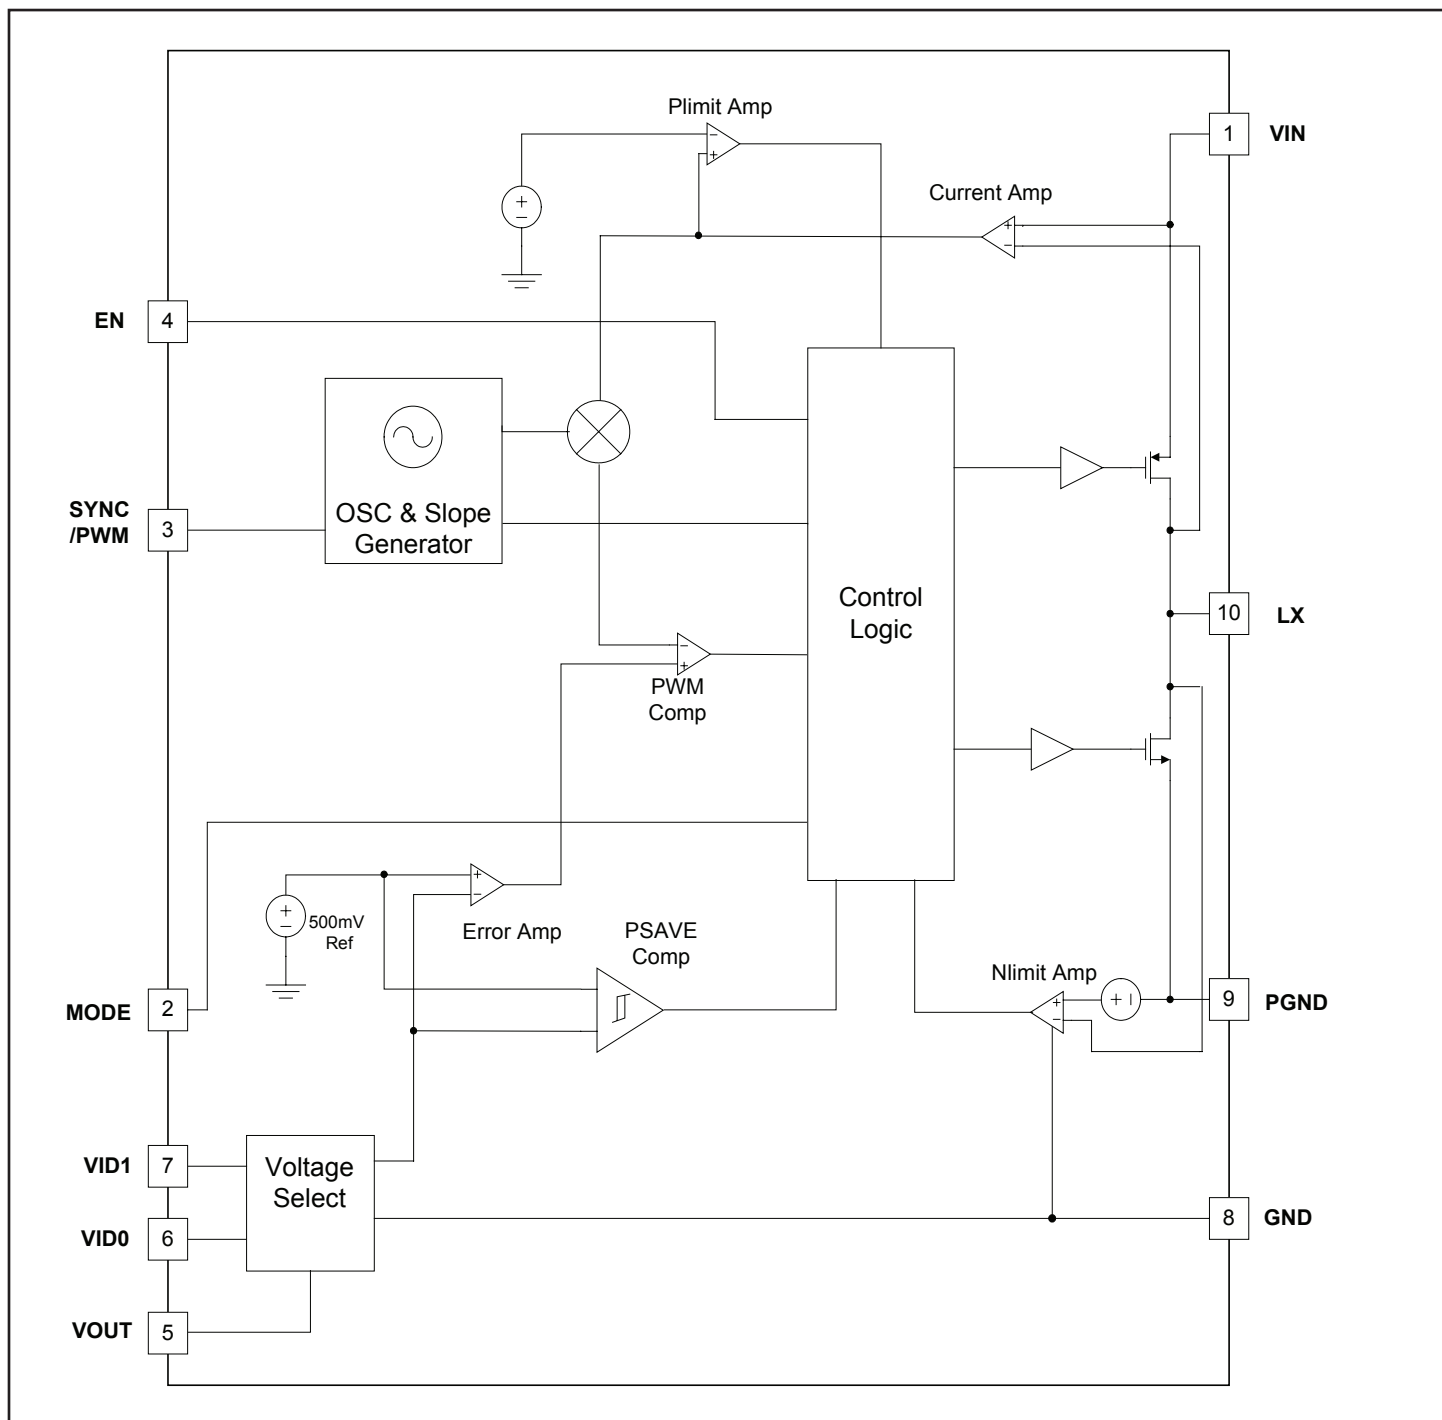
Plimit Amp

1 VIN

Current Amp

EN 4

SYNC /PWM 3

OSC & Slope Generator

Control Logic

10 LX

PWM Comp

500mV Ref

Error Amp

PSAVE Comp

Nlimit Amp

MODE 2

9 PGND

VID1 7

VID0 6

Voltage Select

8 GND

VOUT 5